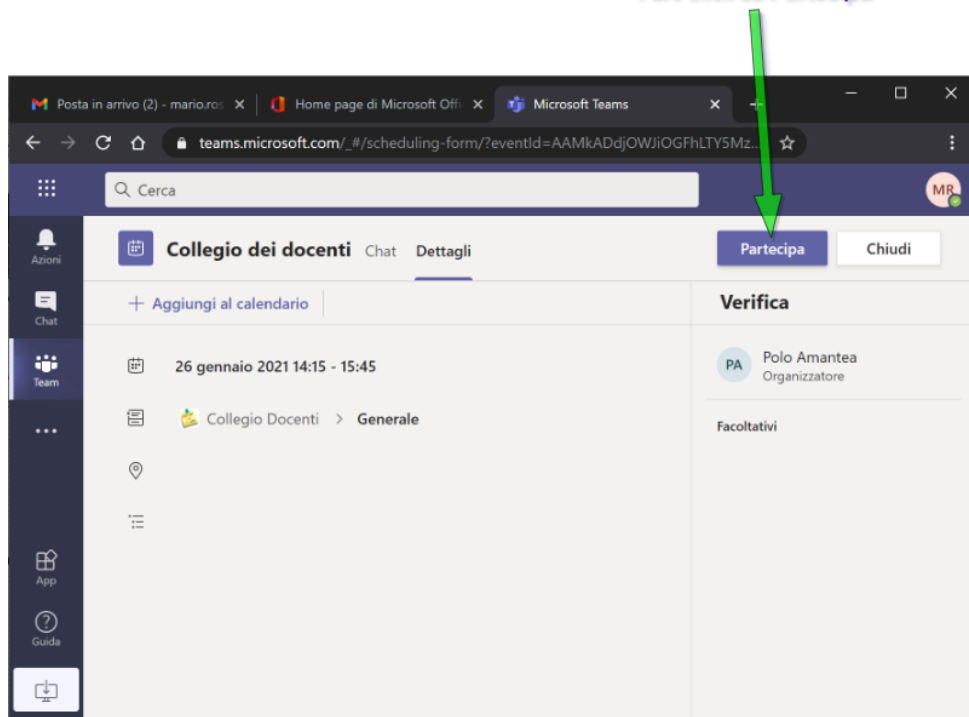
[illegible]

Posta in arrivo (2) - mario.ro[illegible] ×
Home page di Microsoft Offi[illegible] ×
Microsoft Teams ×
+

teams.microsoft.com/_#/scheduling-form/?eventId=AAMkADdjOWJiOGFhLTY5Mz...

Cerca

MR

Azioni
Chat
Team
...
App
Guida

Collegio dei docenti Chat Dettagli

Partecipa Chiudi

+ Aggiungi al calendario

Verifica

26 gennaio 2021 14:15 - 15:45

Collegio Docenti > Generale

PA Polo Amantea
Organizzatore

Facoltativi